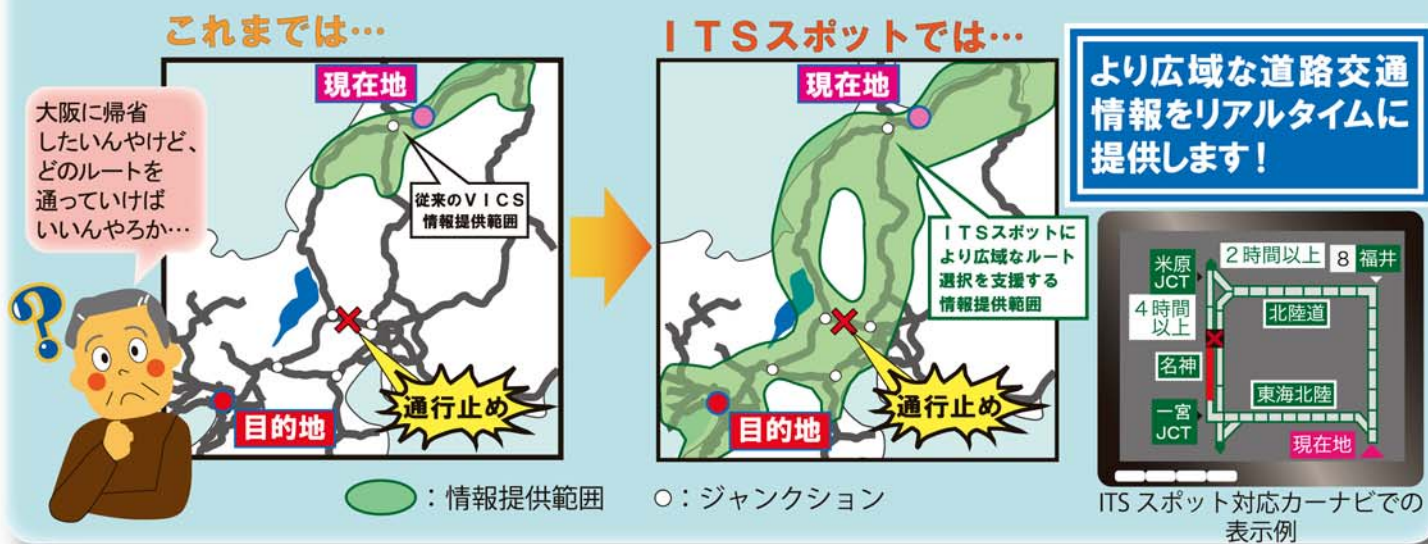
これまでは…

大阪に帰省したいんやけど、どのルートを通っていけばいいんやろか…

現在地

従来のＶＩＣＳ情報提供範囲

通行止め

目的地

ＩＴＳスポットでは…

現在地

ＩＴＳスポットにより広域なルート選択を支援する情報提供範囲

通行止め

目的地

より広域な道路交通情報をリアルタイムに提供します！

米原JCT

2時間以上

8 福井

4時間以上

北陸道

名神

東海北陸

一宮JCT

現在地

：情報提供範囲　○：ジャンクション

ITS スポット対応カーナビでの表示例